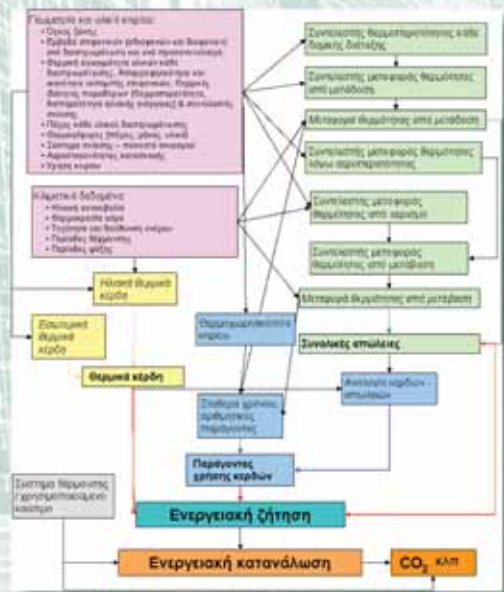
Γεωμετρία και υλικά κτιρίου:
• Όγκος δόμης
• Εμβαδά επιφανειών (αδιαφανών και διαφανών) ανά διαχωριζόμενη και προσανατολισμό
• Θερμική αγωγιμότητα υλικών κάθε διαχωριζόμενης, ανακλαστικότητα και απορρόφηση ηλιακής ακτινοβολίας, θερμικές ιδιότητες παραθύρων (διαχωριζόμενες διατομές και ηλιακής ενέργειας) & συντελεστής σκίασης
• Πάχη κάθε υλικού διαχωριζόμενης
• Θερμοχωρητικότητα (πάχος, μάζα, υλικά)
• Σύστημα σκίασης – ποσοστό σκιασμού
• Αεροστεγανότητα κατασκευής
• Υγρασία κτιρίου

Κλιματικά δεδομένα:
• Ηλιακή ακτινοβολία
• Θερμοκρασία αέρα
• Ταχύτητα και διεύθυνση ανέμου
• Περίοδος θέρμανσης
• Περίοδος ψύξης

Ηλιακά θερμικά κέρδη

Εσωτερικά θερμικά κέρδη

Θερμικά κέρδη

Συντελεστής θερμοπερατότητας κάθε δομικής διάταξης

Συντελεστής μεταφοράς θερμότητας από μετάδοση

Μεταφορά θερμότητας από μετάδοση

Συντελεστής μεταφοράς θερμότητας λόγω αεροστεγανότητας

Συντελεστής μεταφοράς θερμότητας από αερισμό

Συντελεστής μεταφοράς θερμότητας από μετάδοση

Μεταφορά θερμότητας από μετάδοση

Θερμοχωρητικότητα κτιρίου

Συνολικές απώλειες

Αναλογία κερδών - απωλειών

Σταθερά χρόνου, αριθμητικές παράμετροι

Παράγοντες χρήσης κερδών

Σύστημα θέρμανσης / χρησιμοποιούμενα καύσιμα

Ενεργειακή ζήτηση

Ενεργειακή κατανάλωση

$CO_2$ κλπ